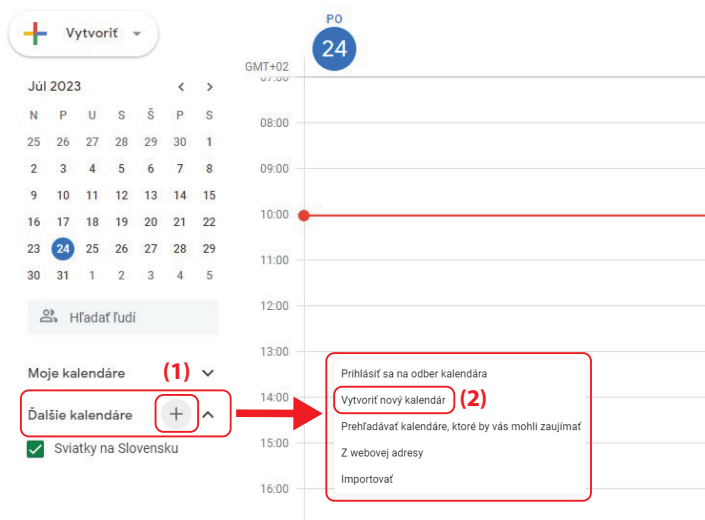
Vytvoriť

Júl 2023

| N | P | U | S | Š | P | S |
|---|---|---|---|---|---|---|
| 25 | 26 | 27 | 28 | 29 | 30 | 1 |
| 2 | 3 | 4 | 5 | 6 | 7 | 8 |
| 9 | 10 | 11 | 12 | 13 | 14 | 15 |
| 16 | 17 | 18 | 19 | 20 | 21 | 22 |
| 23 | 24 | 25 | 26 | 27 | 28 | 29 |
| 30 | 31 | 1 | 2 | 3 | 4 | 5 |

Hľadať ľudí

Moje kalendáre (1)

Ďalšie kalendáre

Sviatky na Slovensku

PO
24

GMT+02
07:00
08:00
09:00
10:00
11:00
12:00
13:00
14:00
15:00
16:00

Prihlásiť sa na odber kalendára
Vytvoriť nový kalendár (2)
Prehľadávať kalendáre, ktoré by vás mohli zaujímať
Z webovej adresy
Importovať